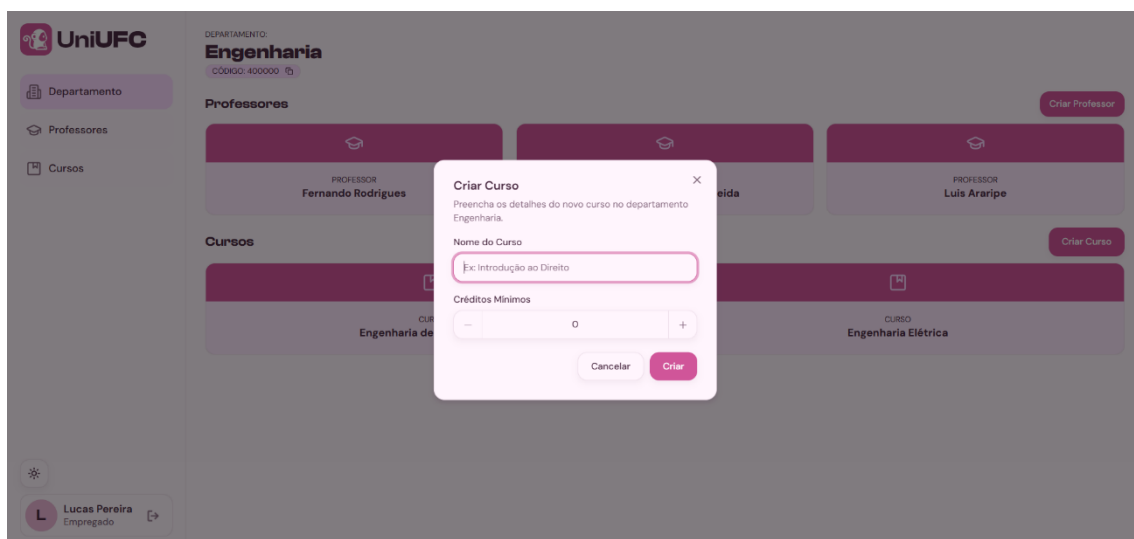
UniUFC

Departamento

Professores

Cursos

L Lucas Pereira
Empregado

DEPARTAMENTO:
Engenharia
CÓDIGO: 400000

Professores

Criar Professor

PROFESSOR
Fernando Rodrigues

eida

PROFESSOR
Luis Araripe

Cursos

Criar Curso

CUR
Engenharia de

CURSO
Engenharia Elétrica

Criar Curso

×

Preencha os detalhes do novo curso no departamento Engenharia.

Nome do Curso

Ex: Introdução ao Direito

Créditos Mínimos

−

0

+

Cancelar

Criar